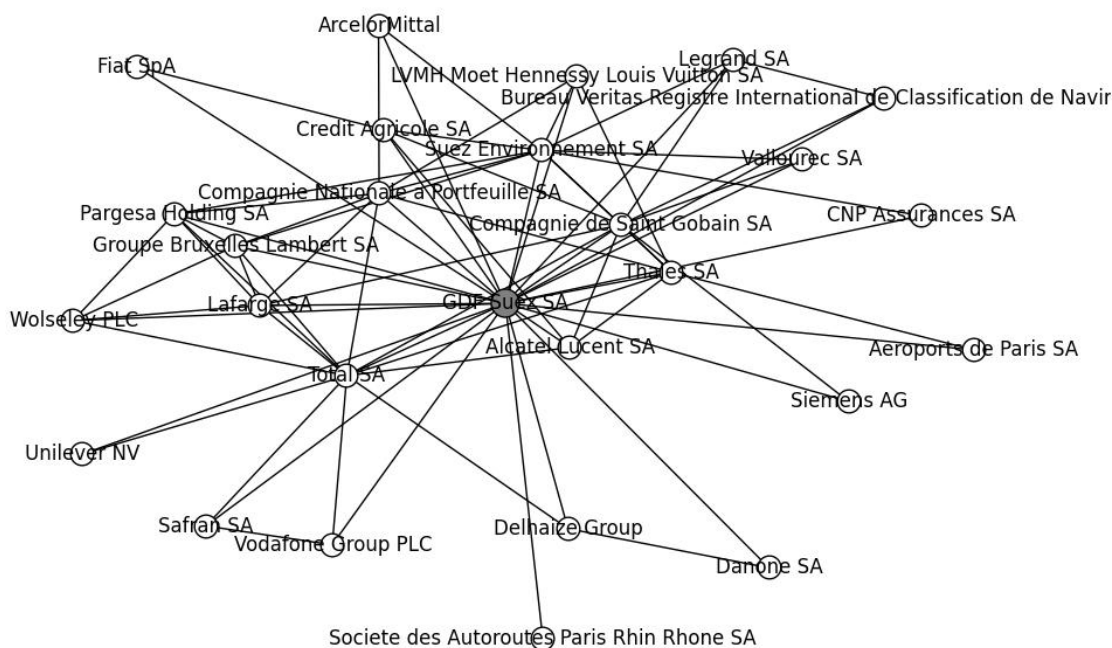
ArcelorMittal
Fiat SpA
Legrand SA
LVMH Moet Hennessy Louis Vuitton SA
Bureau Veritas Registre International de Classification de Navir
Credit Agricole SA
Suez Environnement SA
Vallourec SA
Compagnie Nationale a Portfeuille SA
Pargesa Holding SA
CNP Assurances SA
Compagnie de Saint Gobain SA
Groupe Bruxelles Lambert SA
Thales SA
Lafarge SA
GDF Suez SA
Wolseley PLC
Alcatel Lucent SA
Aeroports de Paris SA
Total SA
Siemens AG
Unilever NV
Safran SA
Delhaize Group
Vodafone Group PLC
Danone SA
Societe des Autoroutes Paris Rhin Rhone SA